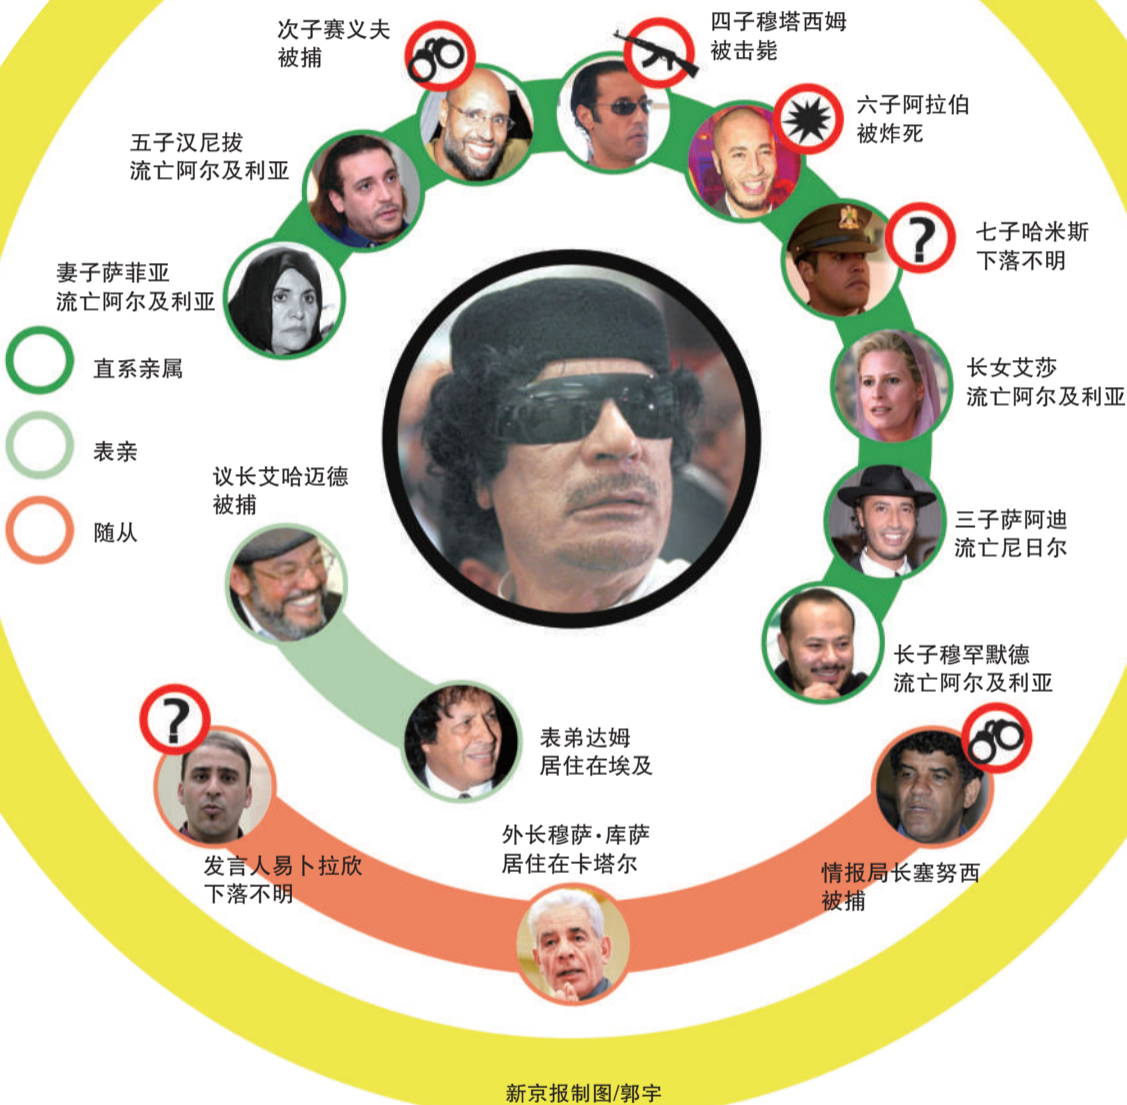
次子赛义夫
被捕

四子穆塔西姆
被击毙

六子阿拉伯
被炸死

五子汉尼拔
流亡阿尔及利亚

七子哈米斯
下落不明

妻子萨菲亚
流亡阿尔及利亚

直系亲属

表亲

随从

长女艾莎
流亡阿尔及利亚

议长艾哈迈德
被捕

三子萨阿迪
流亡尼日尔

长子穆罕默德
流亡阿尔及利亚

表弟达姆
居住在埃及

外长穆萨·库萨
居住在卡塔尔

发言人易卜拉欣
下落不明

情报局长塞努西
被捕

新京报制图/郭宇